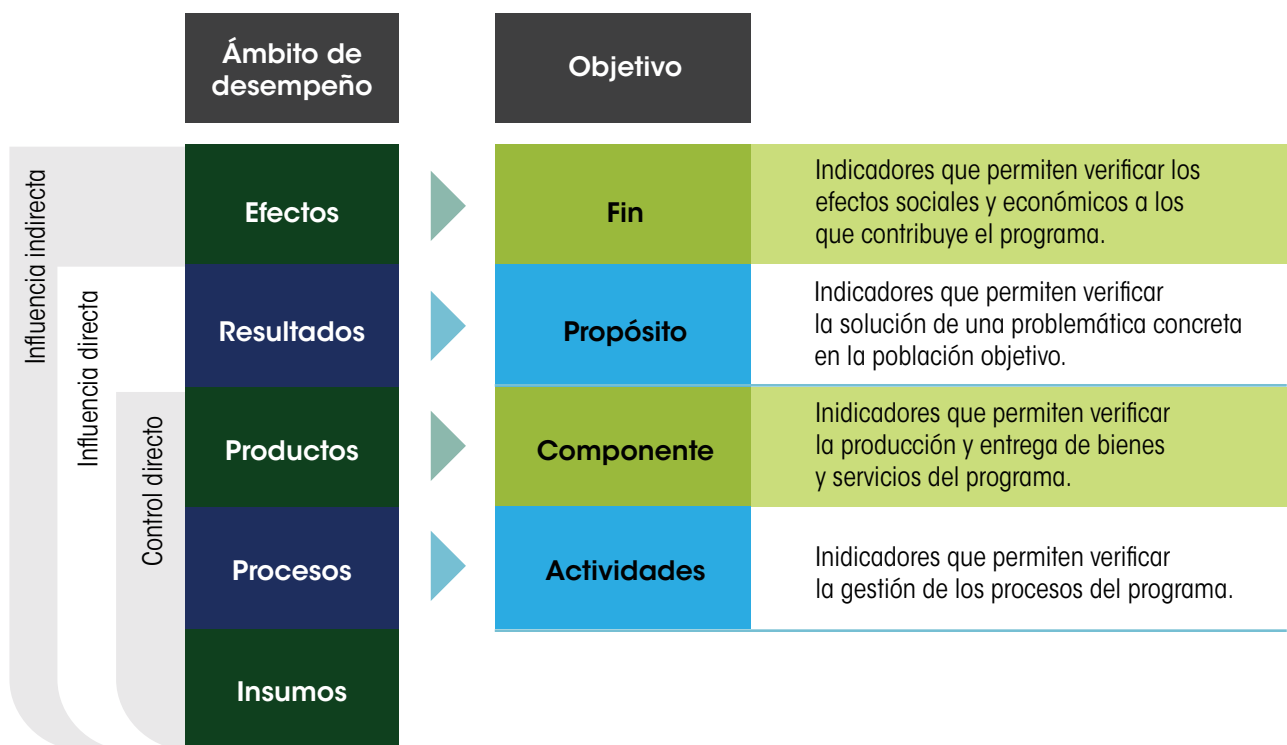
Ámbito de desempeño

Objetivo

Influencia indirecta

Influencia directa

Control directo

Efectos

Fin

Indicadores que permiten verificar los efectos sociales y económicos a los que contribuye el programa.

Resultados

Propósito

Indicadores que permiten verificar la solución de una problemática concreta en la población objetivo.

Productos

Componente

Inidicadores que permiten verificar la producción y entrega de bienes y servicios del programa.

Procesos

Actividades

Inidicadores que permiten verificar la gestión de los procesos del programa.

Insumos